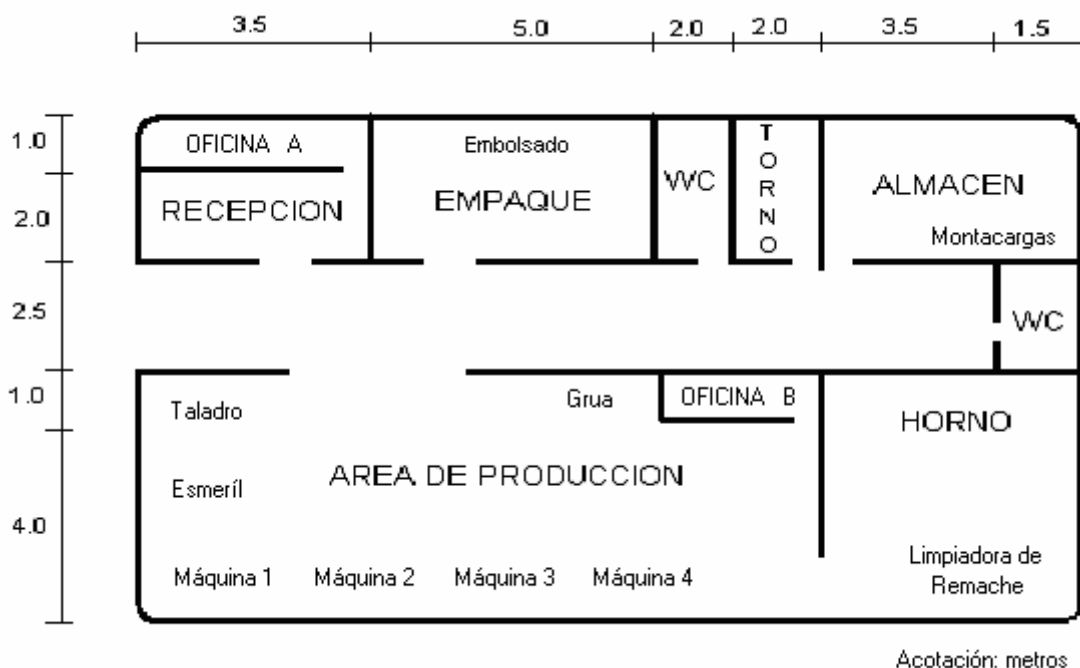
3.5 5.0 2.0 2.0 3.5 1.5

1.0
2.0
2.5
1.0
4.0

OFICINA A

RECEPCION

Embolsado

EMPAQUE

WC

TORNO

ALMACEN

Montacargas

WC

Grua

OFICINA B

HORNO

Taladro

Esmeríl

AREA DE PRODUCCION

Máquina 1 Máquina 2 Máquina 3 Máquina 4

Limpiadora de Remache

Acotación: metros